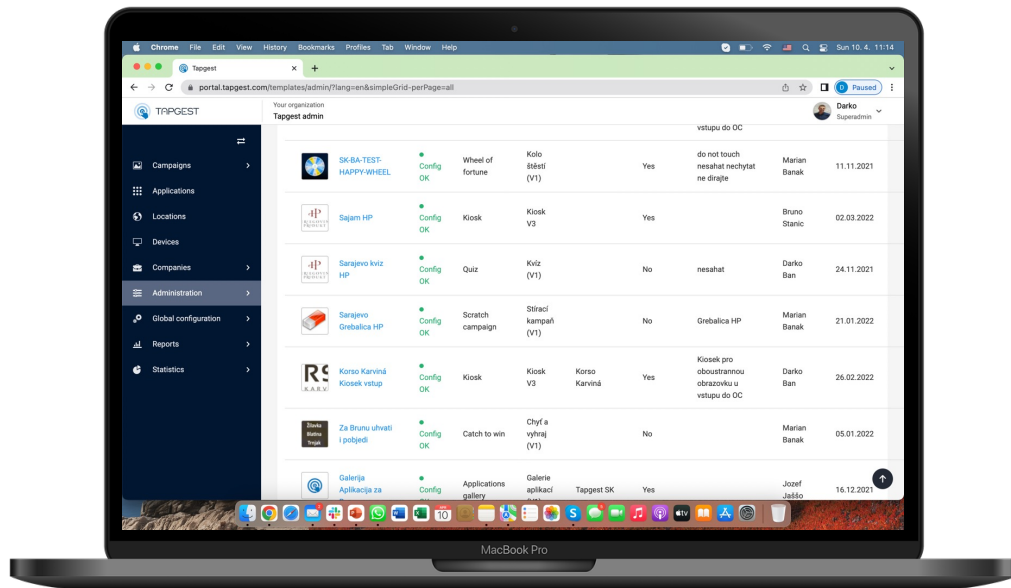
Chrome File Edit View History Bookmarks Profiles Tab Window Help

Sun 10. 4. 11:14

Tapgest

portal.tapgest.com/templates/admin/?lang=en&simpleGrid-perPage=all

Paused

TAPGEST

Your organization
Tapgest admin

Darko
Superadmin

Campaigns
Applications
Locations
Devices
Companies
Administration
Global configuration
Reports
Statistics

vstupu do OC

| | | | | | | | | |
|---|---|---|---|---|---|---|---|---|
| | SK-BA-TEST-HAPPY-WHEEL | Config OK | Wheel of fortune | Kolo štěstí (V1) | | Yes | do not touch nesahat nechytat ne dirajte | Marian Banak | 11.11.2021 |
| | Sajam HP | Config OK | Kiosk | Kiosk V3 | | Yes | | Bruno Stanic | 02.03.2022 |
| | Sarajevo kviz HP | Config OK | Quiz | Kvíz (V1) | | No | nesahat | Darko Ban | 24.11.2021 |
| | Sarajevo Grebalica HP | Config OK | Scratch campaign | Stírací kampaň (V1) | | No | Grebalica HP | Marian Banak | 21.01.2022 |
| RS | Korso Karviná Kiosek vstup | Config OK | Kiosk | Kiosk V3 | Korso Karviná | Yes | Kiosek pro oboustrannou obrazovku u vstupu do OC | Darko Ban | 26.02.2022 |
| | Za Brunu uhvati i pobjedi | Config OK | Catch to win | Chyť a vyhraj (V1) | | No | | Marian Banak | 05.01.2022 |
| | Galerija Aplikacija za | Config OK | Applications gallery | Galerie aplikací | Tapgest SK | Yes | | Jozef Jaššo | 16.12.2021 |

MacBook Pro